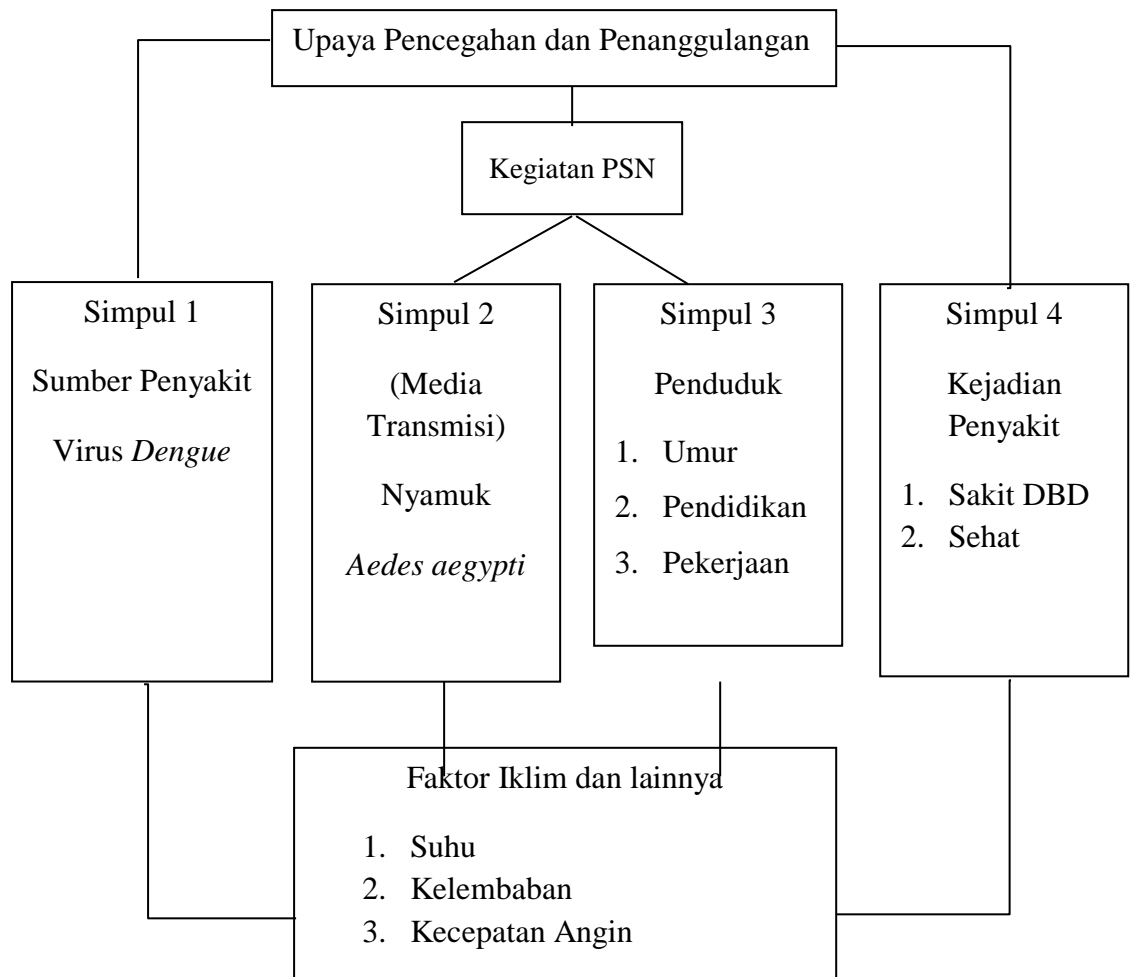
Upaya Pencegahan dan Penanggulangan

Kegiatan PSN

Simpul 1

Sumber Penyakit

Virus *Dengue*

Simpul 2

(Media Transmisi)

Nyamuk

*Aedes aegypti*

Simpul 3

Penduduk

1. Umur
2. Pendidikan
3. Pekerjaan

Simpul 4

Kejadian Penyakit

1. Sakit DBD
2. Sehat

Faktor Iklim dan lainnya

1. Suhu
2. Kelembaban
3. Kecepatan Angin